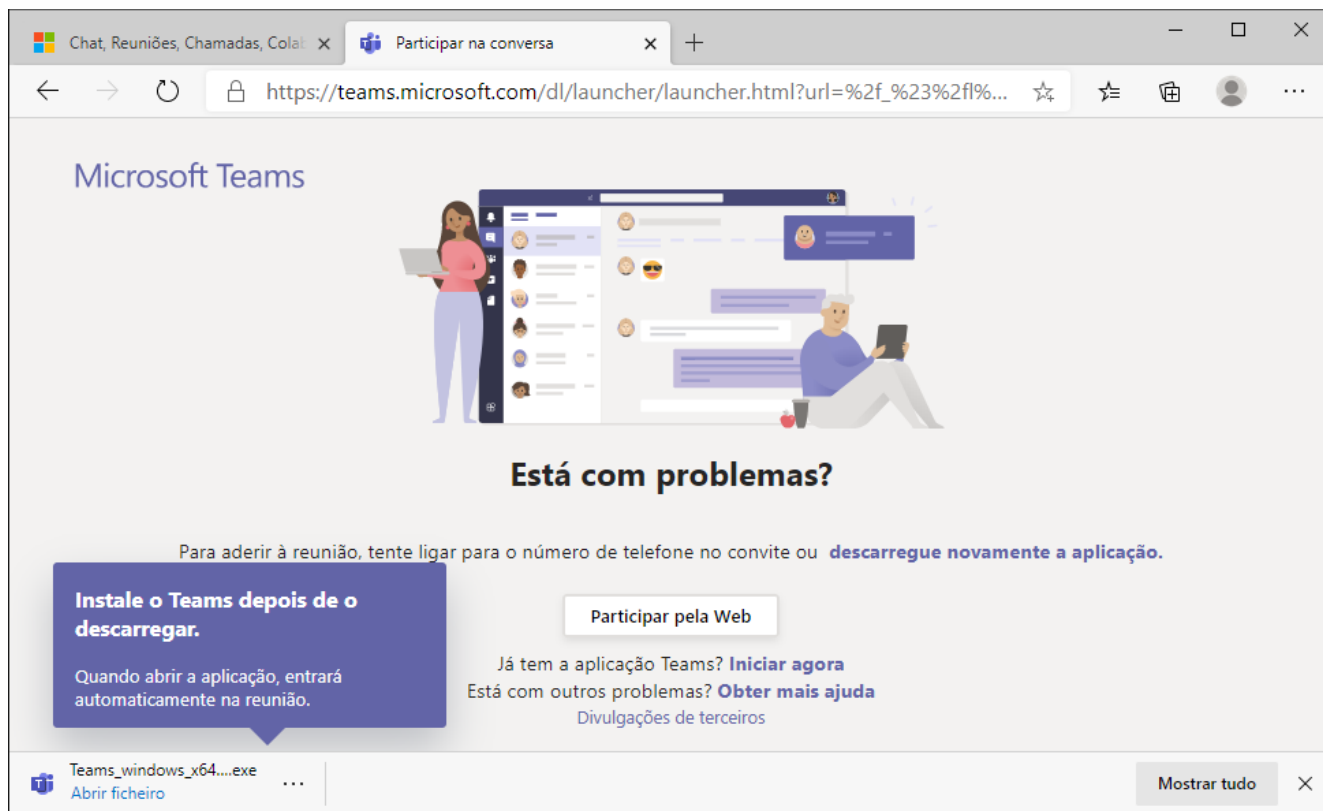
Chat, Reuniões, Chamadas, Colal ×
Participar na conversa ×
+

https://teams.microsoft.com/dl/launcher/launcher.html?url=%2f_%23%2fl%...

Microsoft Teams

Está com problemas?

Para aderir à reunião, tente ligar para o número de telefone no convite ou descarregue novamente a aplicação.

Instale o Teams depois de o descarregar.

Quando abrir a aplicação, entrará automaticamente na reunião.

Participar pela Web

Já tem a aplicação Teams? Iniciar agora
Está com outros problemas? Obter mais ajuda
Divulgações de terceiros

Teams_windows_x64....exe
Abrir ficheiro
...
Mostrar tudo
×